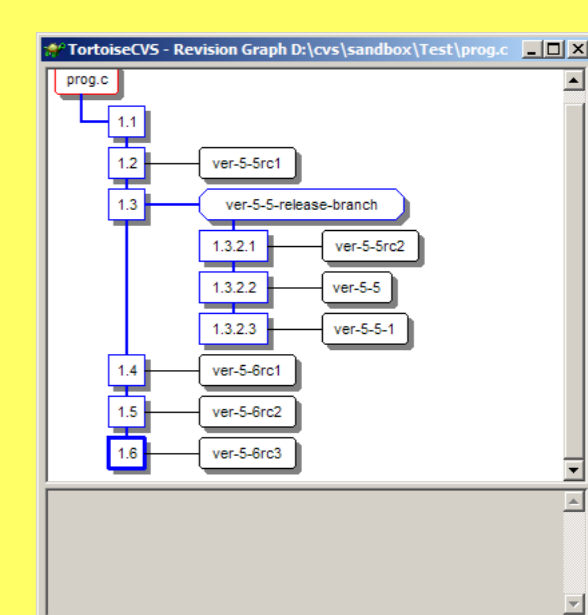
TortoiseCVS - Revision Graph D:\cvs\sandbox\Test\prog.c

prog.c

1.1

1.2 ver-5-5rc1

1.3 ver-5-5-release-branch

1.3.2.1 ver-5-5rc2

1.3.2.2 ver-5-5

1.3.2.3 ver-5-5-1

1.4 ver-5-6rc1

1.5 ver-5-6rc2

1.6 ver-5-6rc3